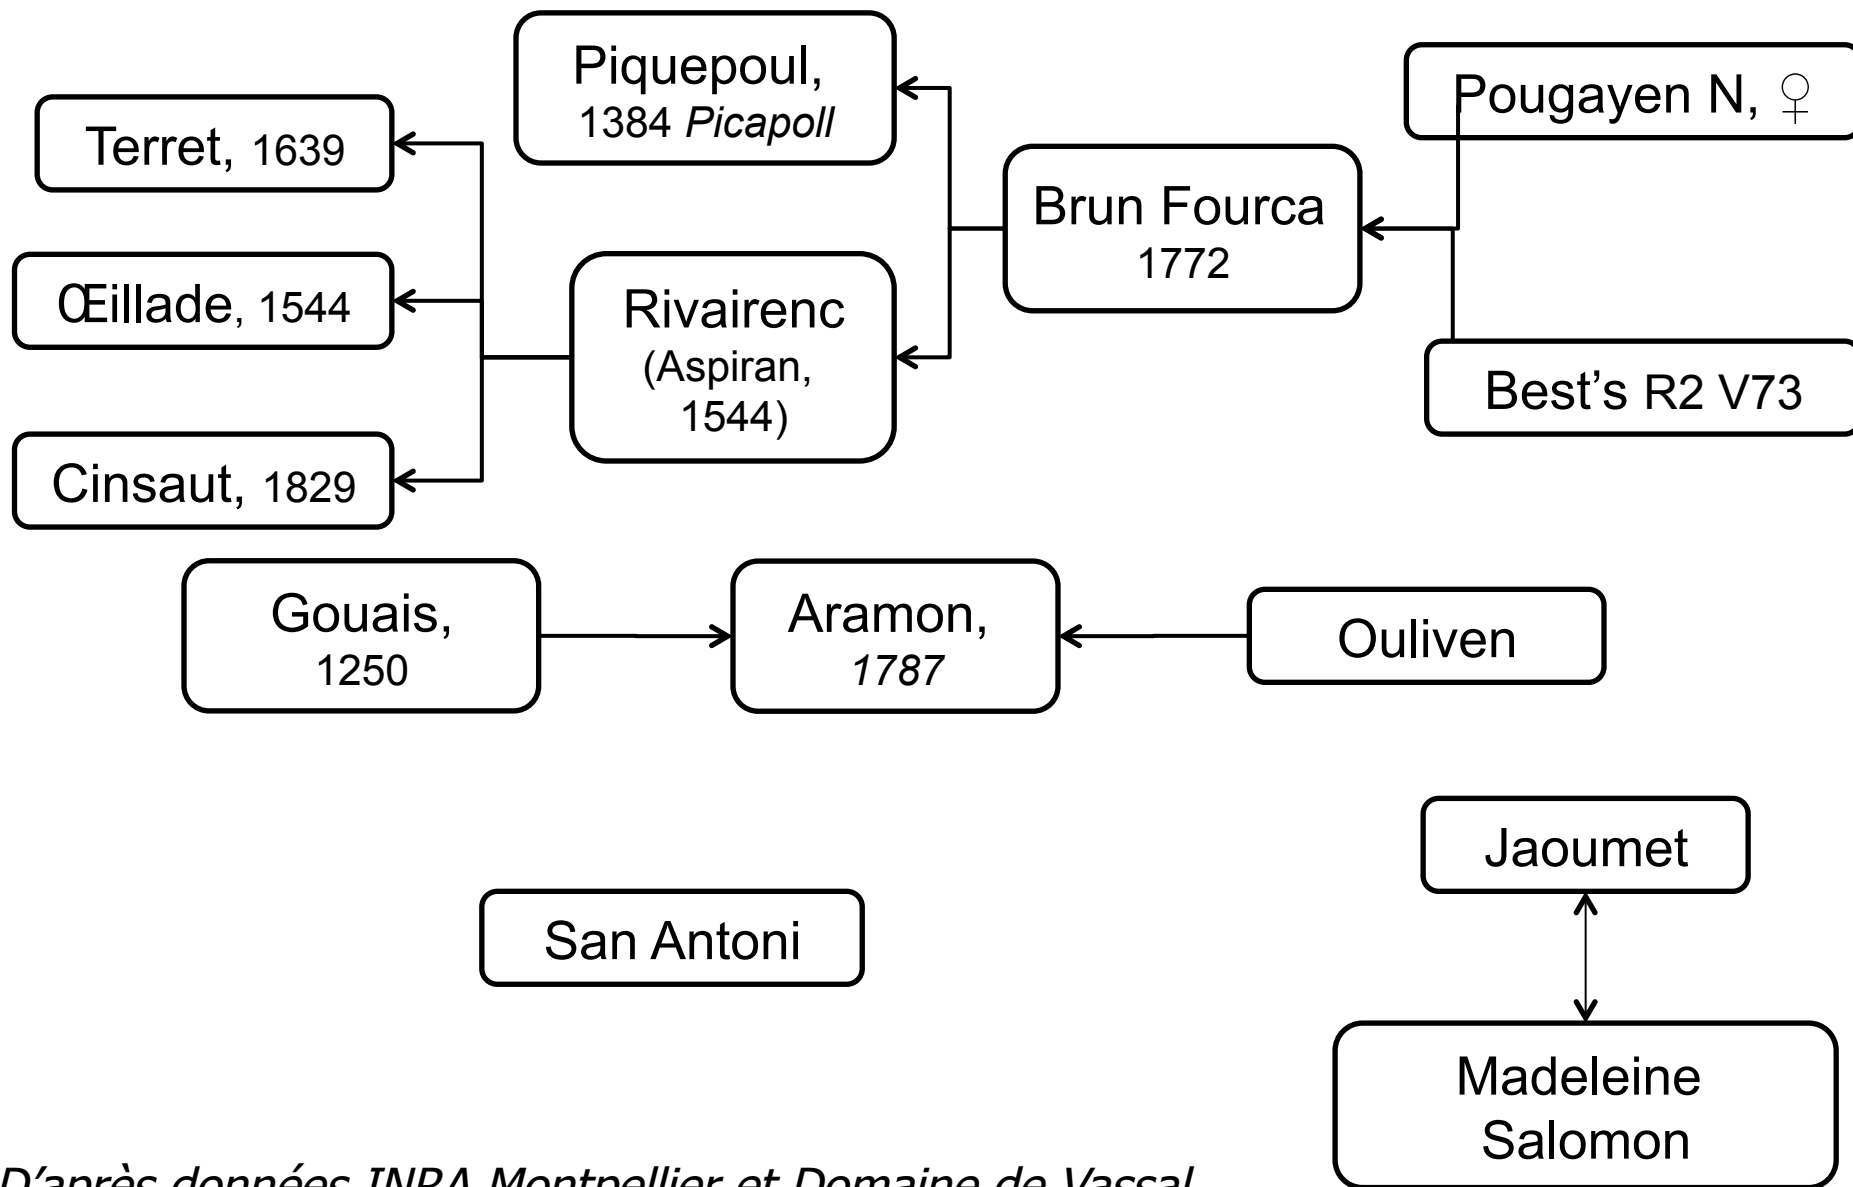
Piquepoul, 1384 *Picapoll*

Terret, 1639

Œillade, 1544

Cinsaut, 1829

Rivairenc (Aspiran, 1544)

Brun Fourca 1772

Pougayen N, ♀

Best's R2 V73

Gouais, 1250

Aramon, *1787*

Ouliven

Jaoumet

San Antoni

Madeleine Salomon

*D'après données INRA Montpellier et Domaine de Vassal*